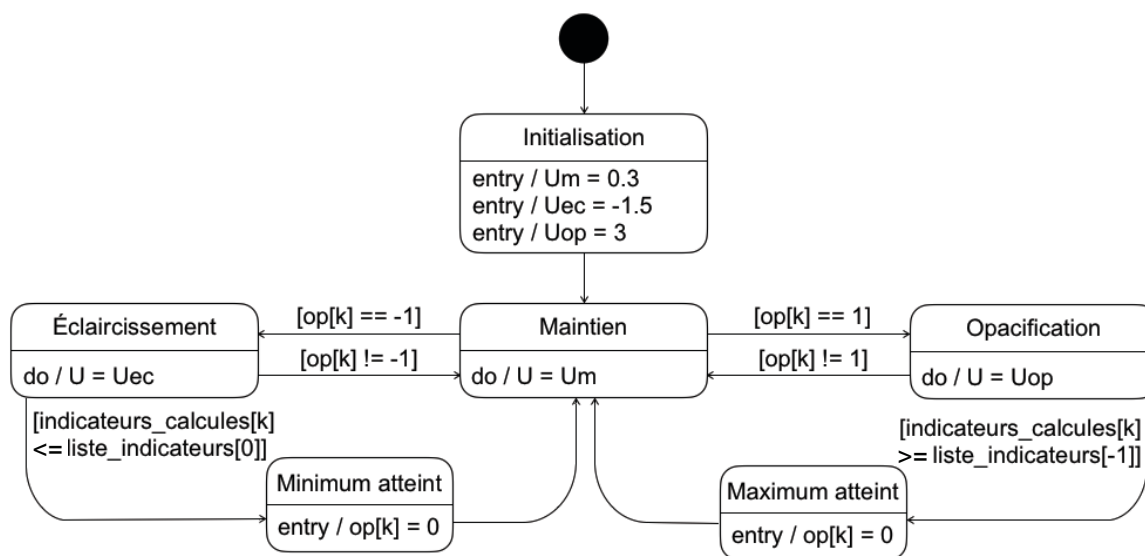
Initialisation

entry / Um = 0.3
entry / Uec = -1.5
entry / Uop = 3

Éclaircissement

do / U = Uec

[op[k] == -1]

[op[k] != -1]

Maintien

do / U = Um

[op[k] == 1]

[op[k] != 1]

Opacification

do / U = Uop

[indicateurs_calcules[k] <= liste_indicateurs[0]]

Minimum atteint

entry / op[k] = 0

[indicateurs_calcules[k] >= liste_indicateurs[-1]]

Maximum atteint

entry / op[k] = 0